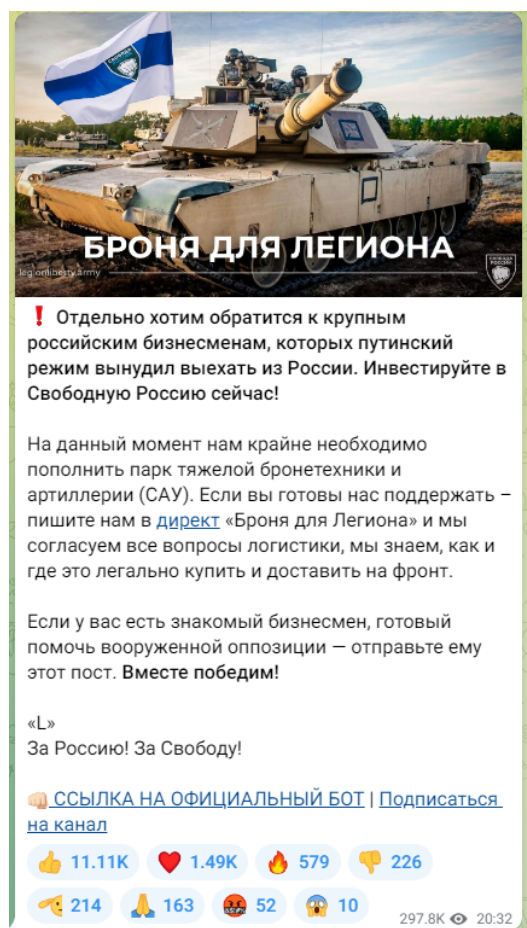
БРОНЯ ДЛЯ ЛЕГИОНА

legionliberty.army

СВОБОДА РОССИИ

❗ Отдельно хотим обратится к крупным российским бизнесменам, которых путинский режим вынудил выехать из России. Инвестируйте в Свободную Россию сейчас!

На данный момент нам крайне необходимо пополнить парк тяжелой бронетехники и артиллерии (САУ). Если вы готовы нас поддержать – пишите нам в директ «Броня для Легиона» и мы согласуем все вопросы логистики, мы знаем, как и где это легально купить и доставить на фронт.

Если у вас есть знакомый бизнесмен, готовый помочь вооруженной оппозиции — отправьте ему этот пост. Вместе победим!

«L»
За Россию! За Свободу!

👊 ССЫЛКА НА ОФИЦИАЛЬНЫЙ БОТ | Подписаться на канал

👍 11.11K ❤️ 1.49K 🔥 579 👎 226 🤝 214 🙏 163 🤬 52 😱 10

297.8K 👁 20:32